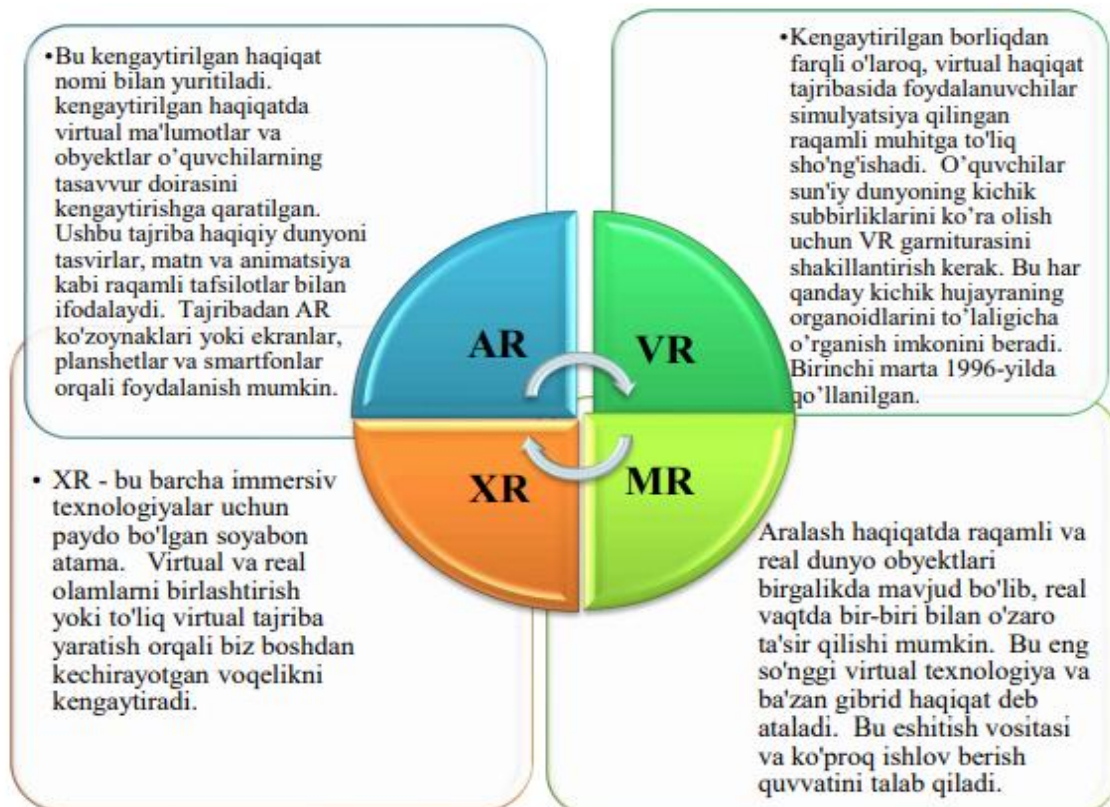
•Bu kengaytirilgan haqiqat nomi bilan yuritiladi. kengaytirilgan haqiqatda virtual ma'lumotlar va obyektlar o'quvchilarning tasavvur doirasini kengaytirishga qaratilgan. Ushbu tajriba haqiqiy dunyoni tasvirlar, matn va animatsiya kabi raqamli tafsilotlar bilan ifodalaydi. Tajribadan AR ko'zoynaklari yoki ekranlar, planshetlar va smartfonlar orqali foydalanish mumkin.

•Kengaytirilgan borliqdan farqli o'laroq, virtual haqiqat tajribasida foydalanuvchilar simulyatsiya qilingan raqamli muhitga to'liq sho'ng'ishadi. O'quvchilar sun'iy dunyoning kichik subbirliklarini ko'ra olish uchun VR garniturasini shakillantirish kerak. Bu har qanday kichik hujayraning organoidlarini to'laligicha o'rganish imkonini beradi. Birinchi marta 1996-yilda qo'llanilgan.

AR

VR

XR

MR

• XR - bu barcha immersiv texnologiyalar uchun paydo bo'lgan soyabon atama. Virtual va real olamlarni birlashtirish yoki to'liq virtual tajriba yaratish orqali biz boshdan kechirayotgan voqelikni kengaytiradi.

Aralash haqiqatda raqamli va real dunyo obyektlari birgalikda mavjud bo'lib, real vaqtda bir-biri bilan o'zaro ta'sir qilishi mumkin. Bu eng so'nggi virtual texnologiya va ba'zan gibrid haqiqat deb ataladi. Bu eshitish vositasi va ko'proq ishlov berish quvvatini talab qiladi.